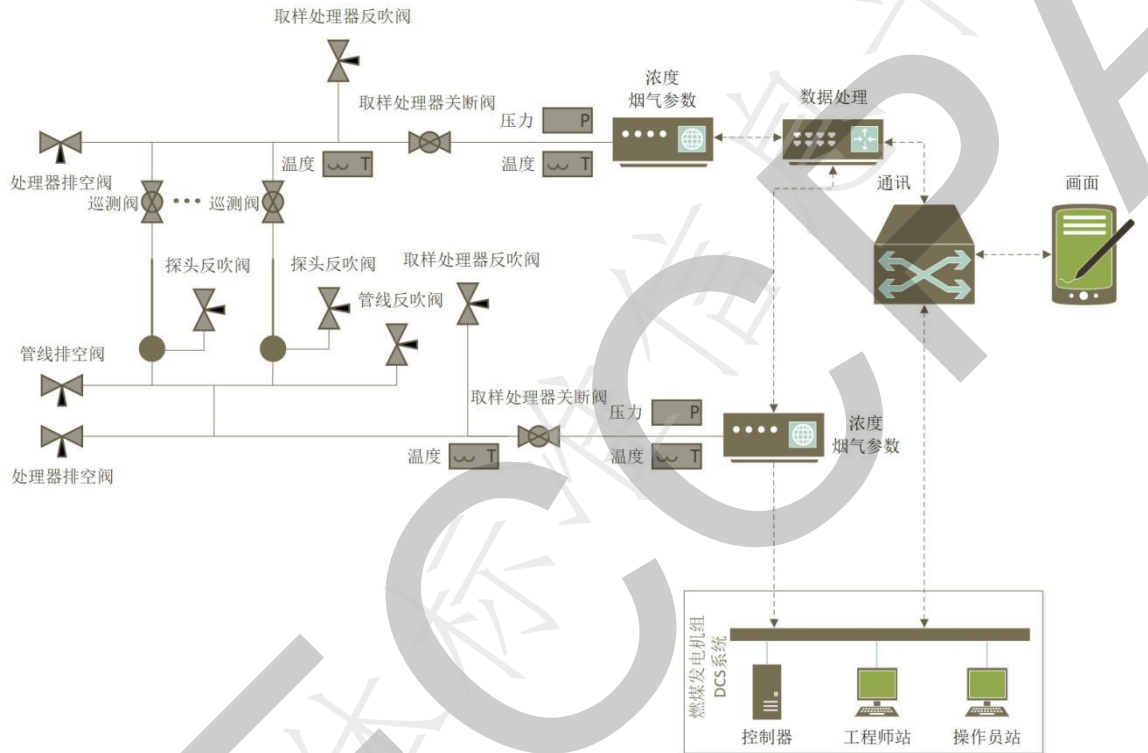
取样处理器反吹阀

取样处理器关断阀

浓度
烟气参数

数据处理

压力 P

温度 T

温度 T

处理器排空阀

巡测阀

巡测阀

通讯

画面

探头反吹阀

探头反吹阀

取样处理器反吹阀

管线反吹阀

管线排空阀

取样处理器关断阀

压力 P

浓度
烟气参数

温度 T

温度 T

处理器排空阀

燃煤发电机组
DCS系统

控制器

工程师站

操作员站